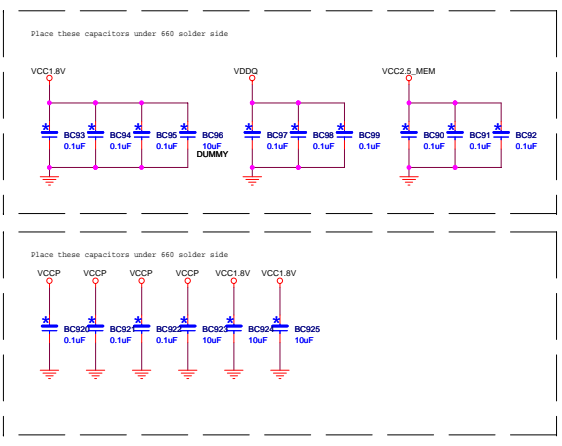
Place these capacitors under 660 solder side

VCC1.8V

BC93 0.1uF
BC94 0.1uF
BC95 0.1uF
BC96 10uF DUMMY

VDDQ

BC97 0.1uF
BC98 0.1uF
BC99 0.1uF

VCC2.5_MEM

BC90 0.1uF
BC91 0.1uF
BC92 0.1uF

Place these capacitors under 660 solder side

VCCP VCCP VCCP VCCP VCC1.8V VCC1.8V

BC920 0.1uF
BC921 0.1uF
BC922 0.1uF
BC923 10uF
BC924 10uF
BC925 10uF